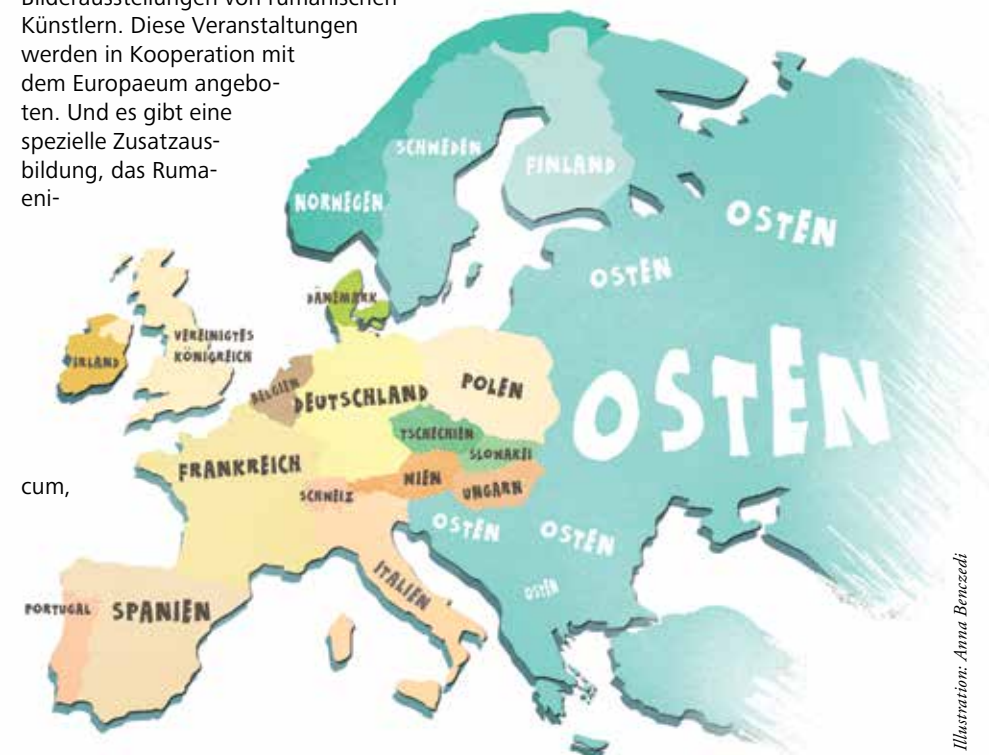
Bilderausstellungen von rumänischen Künstlern. Diese Veranstaltungen werden in Kooperation mit dem Europaeum angeboten. Und es gibt eine spezielle Zusatzausbildung, das Rumaeni-

cum,

SCHWEDEN
FINLAND
NORWEGEN
OSTEN
OSTEN
DÄNEMARK
IRLAND
VEREINIGTES KÖNIGREICH
BELGIEN
DEUTSCHLAND
POLEN
OSTEN
TSCHECHIEN
SLOWAKEI
FRANKREICH
WIEN
SCHWEIZ
UNGARN
OSTEN
OSTEN
ITALIEN
OSTEN
PORTUGAL
SPANIEN

Illustration: Anna Benczedi